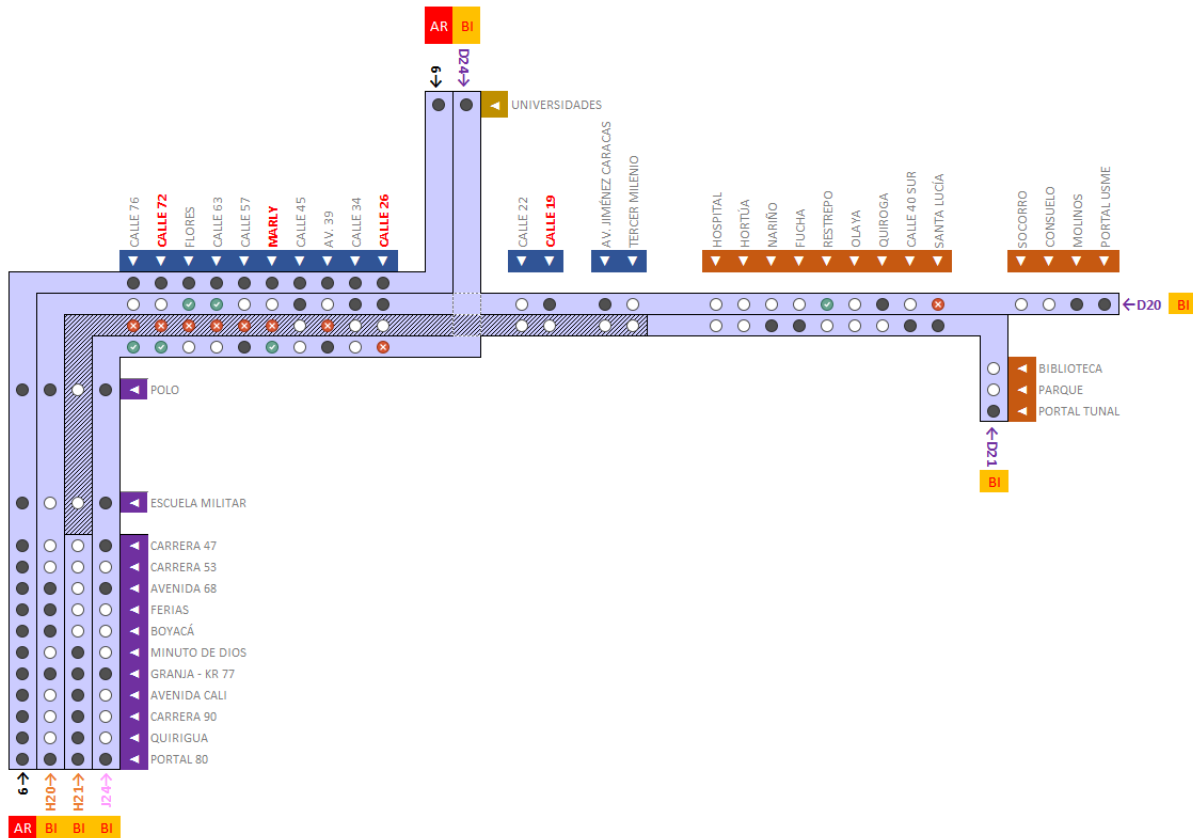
AR BI

6
D24

UNIVERSIDADES

CALLE 76
CALLE 72
FLORES
CALLE 63
CALLE 57
MARLY
CALLE 45
AV. 39
CALLE 34
CALLE 26

CALLE 22
CALLE 19

AV. JIMÉNEZ CARACAS
TERCER MILENIO

HOSPITAL
HORTÚA
NARIÑO
FUCHA
RESTREPO
OLAYA
QUIROGA
CALLE 40 SUR
SANTA LUCÍA

SOCORRO
CONSUELO
MOLINOS
PORTAL USME

D20 BI

BIBLIOTECA
PARQUE
PORTAL TUNAL

D21
BI

POLO

ESCUELA MILITAR

CARRERA 47
CARRERA 53
AVENIDA 68
FERIAS
BOYACÁ
MINUTO DE DIOS
GRANJA - KR 77
AVENIDA CALI
CARRERA 90
QUIRIGUA
PORTAL 80

6
H20
H21
J24

AR BI BI BI